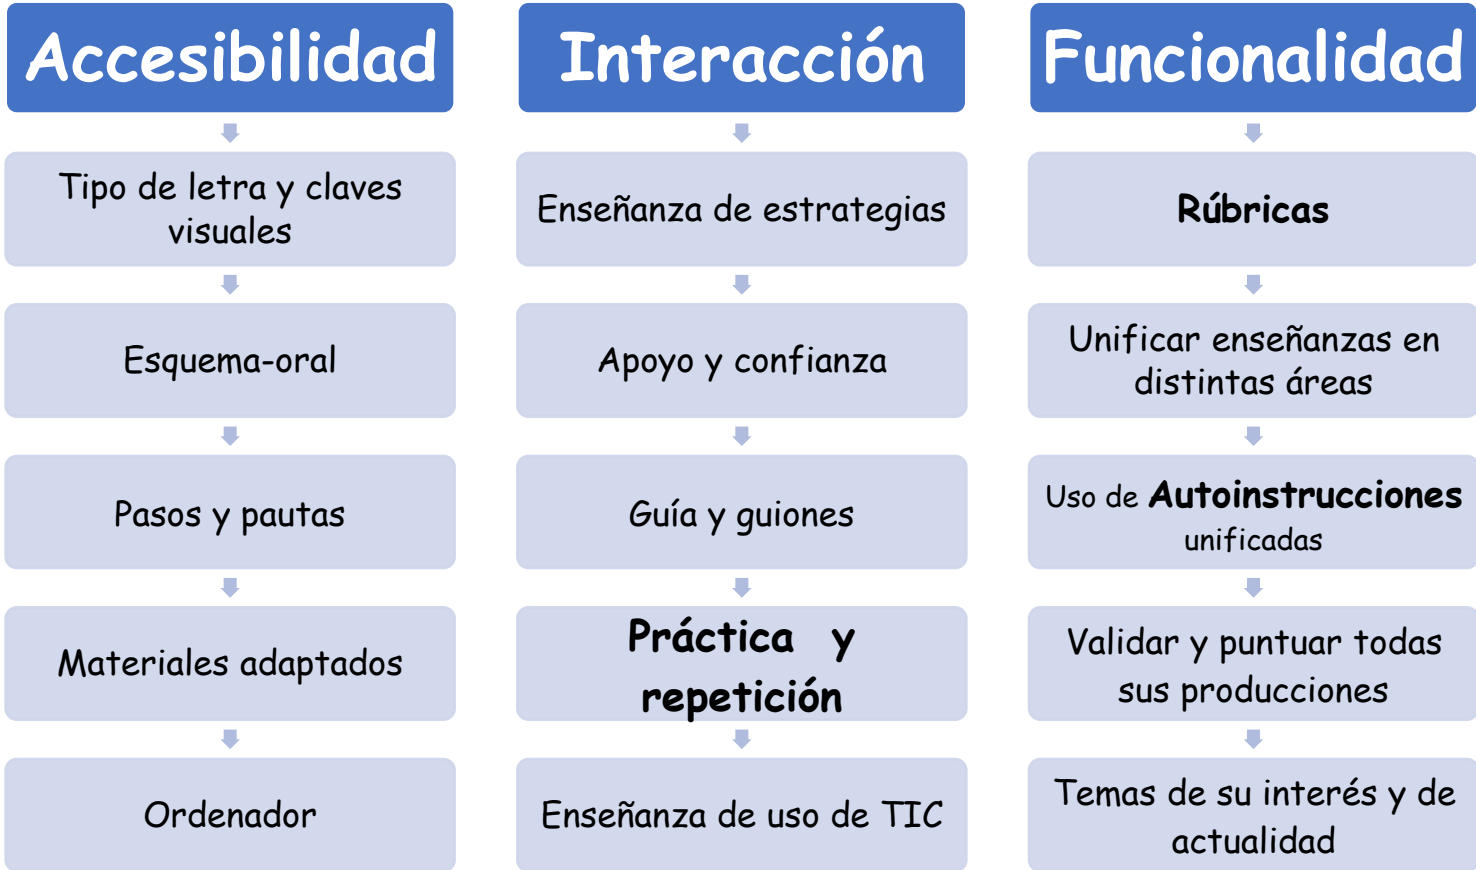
Accesibilidad

Tipo de letra y claves visuales

Esquema-oral

Pasos y pautas

Materiales adaptados

Ordenador

Interacción

Enseñanza de estrategias

Apoyo y confianza

Guía y guiones

Práctica y repetición

Enseñanza de uso de TIC

Funcionalidad

Rúbricas

Unificar enseñanzas en distintas áreas

Uso de Autoinstrucciones unificadas

Validar y puntuar todas sus producciones

Temas de su interés y de actualidad